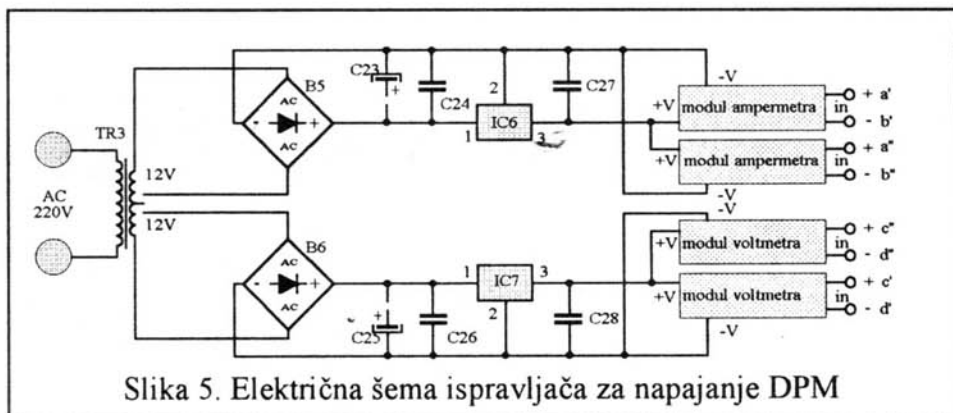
TR3
AC
220V
12V
12V
B5
AC
-
+
AC
C23
+
C24
2
1
IC6
3
C27
-V
+V
modul ampermetra
in
+ a'
- b'
+V
modul ampermetra
in
+ a"
- b"
-V
B6
AC
-
+
AC
+
C25
C26
1
IC7
3
2
C28
-V
+V
modul voltmetra
in
+ c"
- d"
+V
modul voltmetra
in
+ c'
- d'
-V

Slika 5. Električna šema ispravljača za napajanje DPM